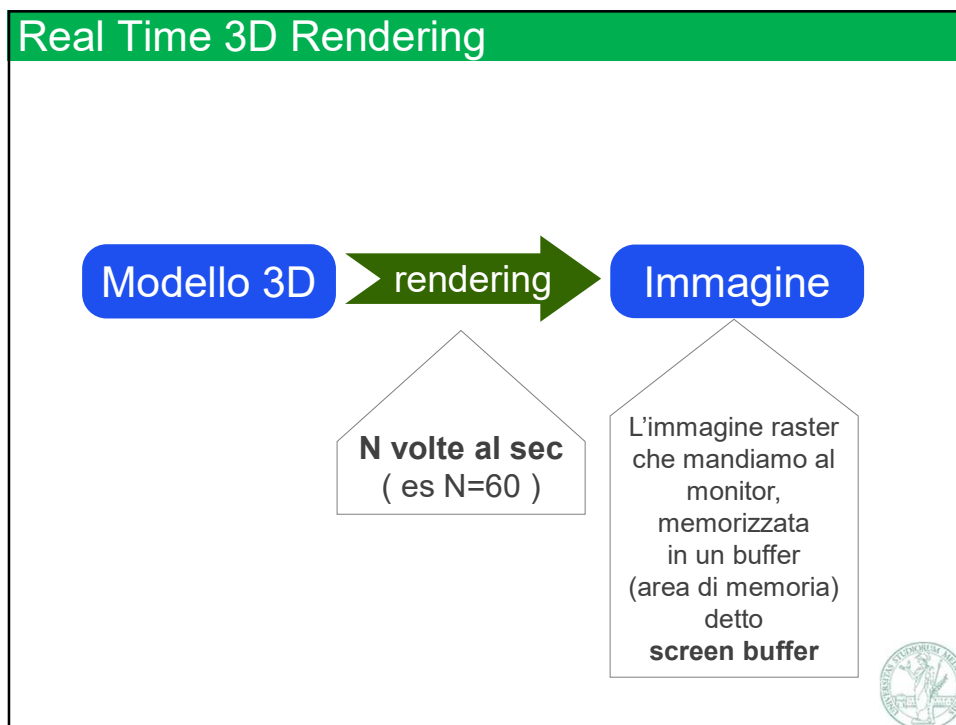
Real Time 3D Rendering

Modello 3D

rendering

Immagine

**N volte al sec**
( es N=60 )

L’immagine raster che mandiamo al monitor, memorizzata in un buffer (area di memoria) detto **screen buffer**

UNIVERSITAS STUDIORUM MEDIOLANENSIS